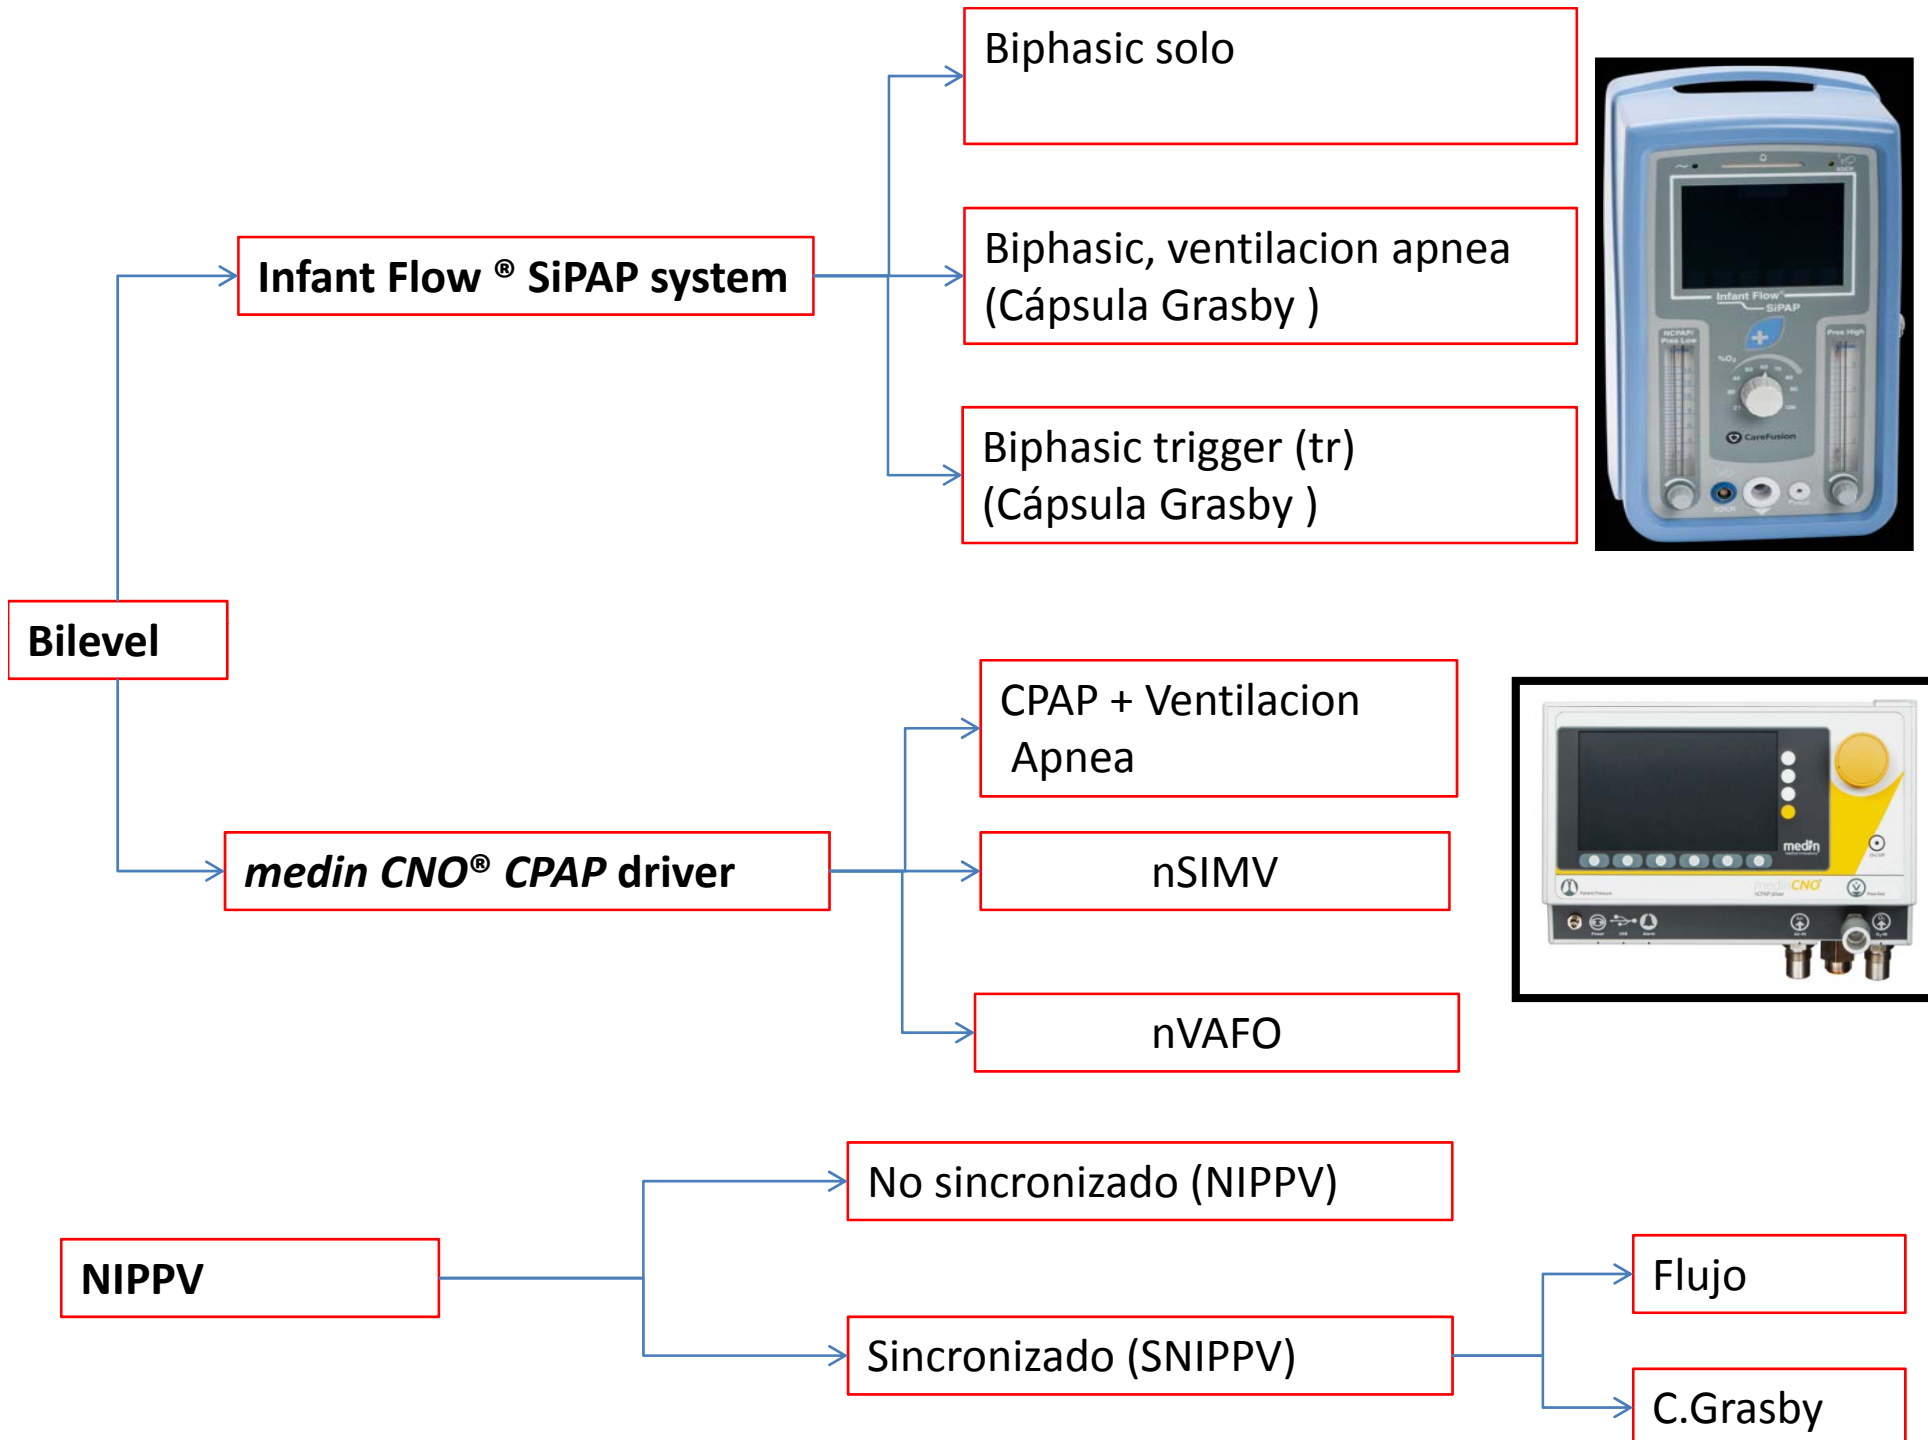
Bilevel

Infant Flow ® SiPAP system

Biphasic solo

Biphasic, ventilacion apnea (Cápsula Grasby )

Biphasic trigger (tr) (Cápsula Grasby )

Infant Flow SiPAP

CareFusion

medin CNO® CPAP driver

CPAP + Ventilacion Apnea

nSIMV

nVAFO

medin

medin CNO

NIPPV

No sincronizado (NIPPV)

Sincronizado (SNIPPV)

Flujo

C.Grasby